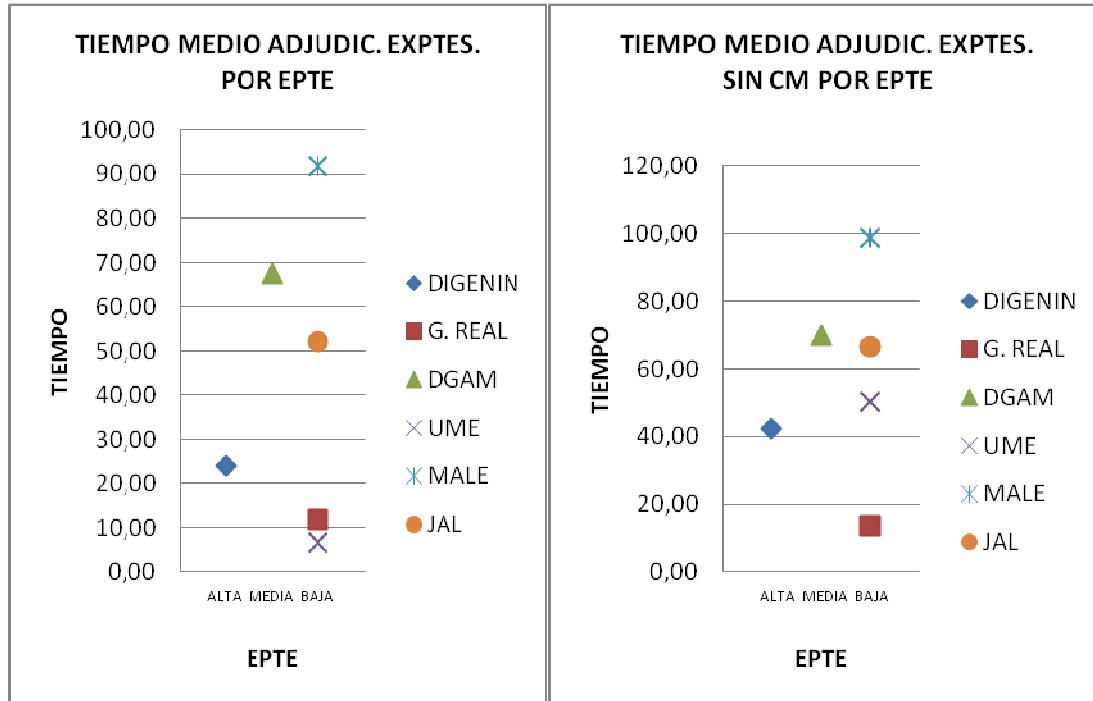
TIEMPO MEDIO ADJUDIC. EXPTES. POR EPTE

100,00
90,00
80,00
70,00
60,00
50,00
40,00
30,00
20,00
10,00
0,00

TIEMPO

ALTA MEDIA BAJA

EPTE

DIGENIN
G. REAL
DGAM
UME
MALE
JAL

TIEMPO MEDIO ADJUDIC. EXPTES. SIN CM POR EPTE

120,00
100,00
80,00
60,00
40,00
20,00
0,00

TIEMPO

ALTA MEDIA BAJA

EPTE

DIGENIN
G. REAL
DGAM
UME
MALE
JAL